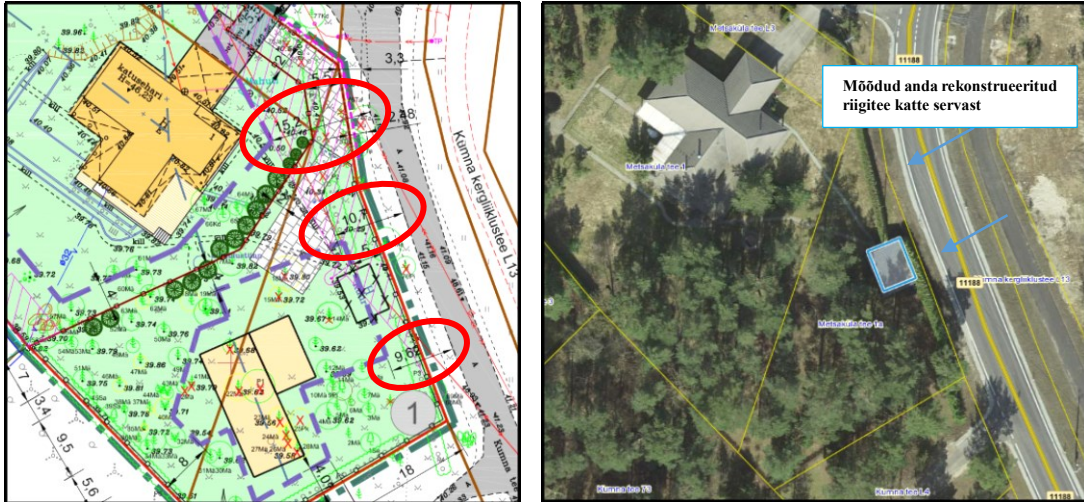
3,3
5,5
5,7
4,28
Kumna kergliiklustee L13
10,7
9,82
1
3,4
9,5
5,6
18
4,0
elamu
katusehari
39.96
39.74
39.73
39.76
39.62
39.59
Kumna te

Mõõdud anda rekonstrueeritud riigitee katte servast
Metsaküla tee L3
11188
Metsaküla tee 1
11188
Kumna kergliiklustee L13
Metsaküla tee 1a
Kumna tee 73
Kumna tee L4
11188